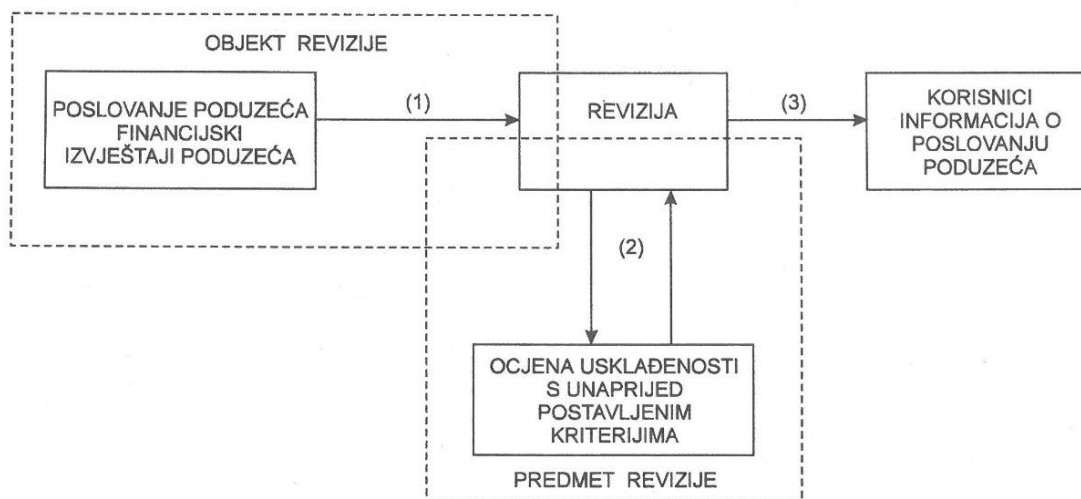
OBJEKT REVIZIJE

POSLOVANJE PODUZEĆA FINANCIJSKI IZVJEŠTAJI PODUZEĆA

(1)

REVIZIJA

(3)

KORISNICI INFORMACIJA O POSLOVANJU PODUZEĆA

(2)

OCJENA USKLAĐENOSTI S UNAPRIJED POSTAVLJENIM KRITERIJIMA

PREDMET REVIZIJE